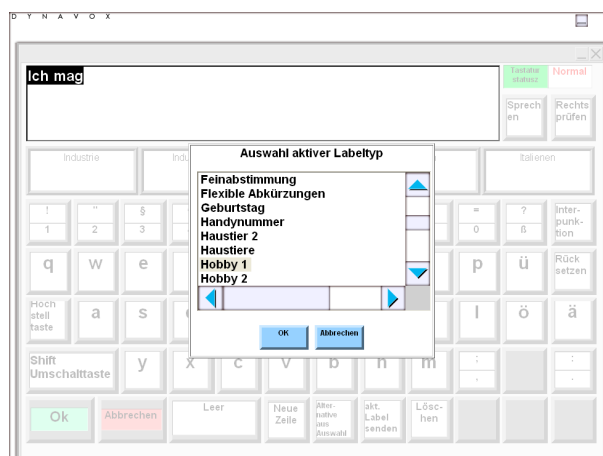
D Y N A V O X

Ich mag

Tastatur statusz | Normal

Sprechen | Rechts prüfen

Industrie | Indu | Italienen

Auswahl aktiver Labeltyp

Feinabstimmung
Flexible Abkürzungen
Geburtstag
Handynummer
Haustier 2
Haustiere
Hobby 1
Hobby 2

OK | Abbrechen

! 1 | " 2 | § 3 | = 0 | ? ß | Interpunktion

q | w | e | p | ü | Rück setzen

Hoch stell taste | a | s | l | ö | ä

Shift Umschalttaste | y | x | c | v | b | n | m | ; , | : .

Ok | Abbrechen | Leer | Neue Zelle | Alternative aus Auswahl | akt. Label senden | Löschen